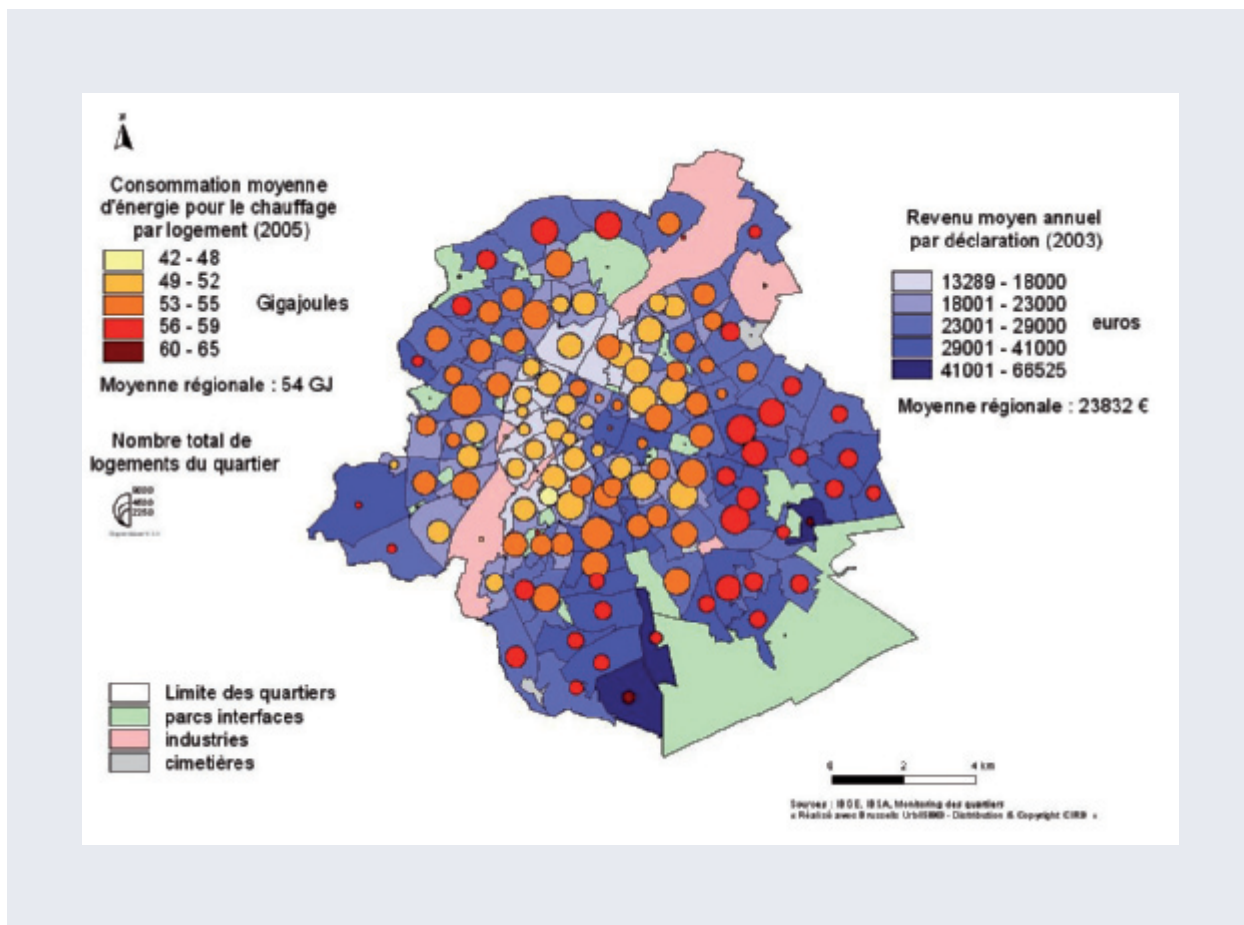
N

Consommation moyenne d'énergie pour le chauffage par logement (2005)

42 - 48
49 - 52
53 - 55
56 - 59
60 - 65

Gigajoules

Moyenne régionale : 54 GJ

Nombre total de logements du quartier

9000
4500
2250

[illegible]

Revenu moyen annuel par déclaration (2003)

13289 - 18000
18001 - 23000
23001 - 29000
29001 - 41000
41001 - 66525

euros

Moyenne régionale : 23832 €

Limite des quartiers
parcs interfaces
industries
cimetières

0 2 4 km

Sources : IBGE, IBSA, Monitoring des quartiers
« Réalisé avec Brussels UrbIS®® - Distribution & Copyright CIRB »